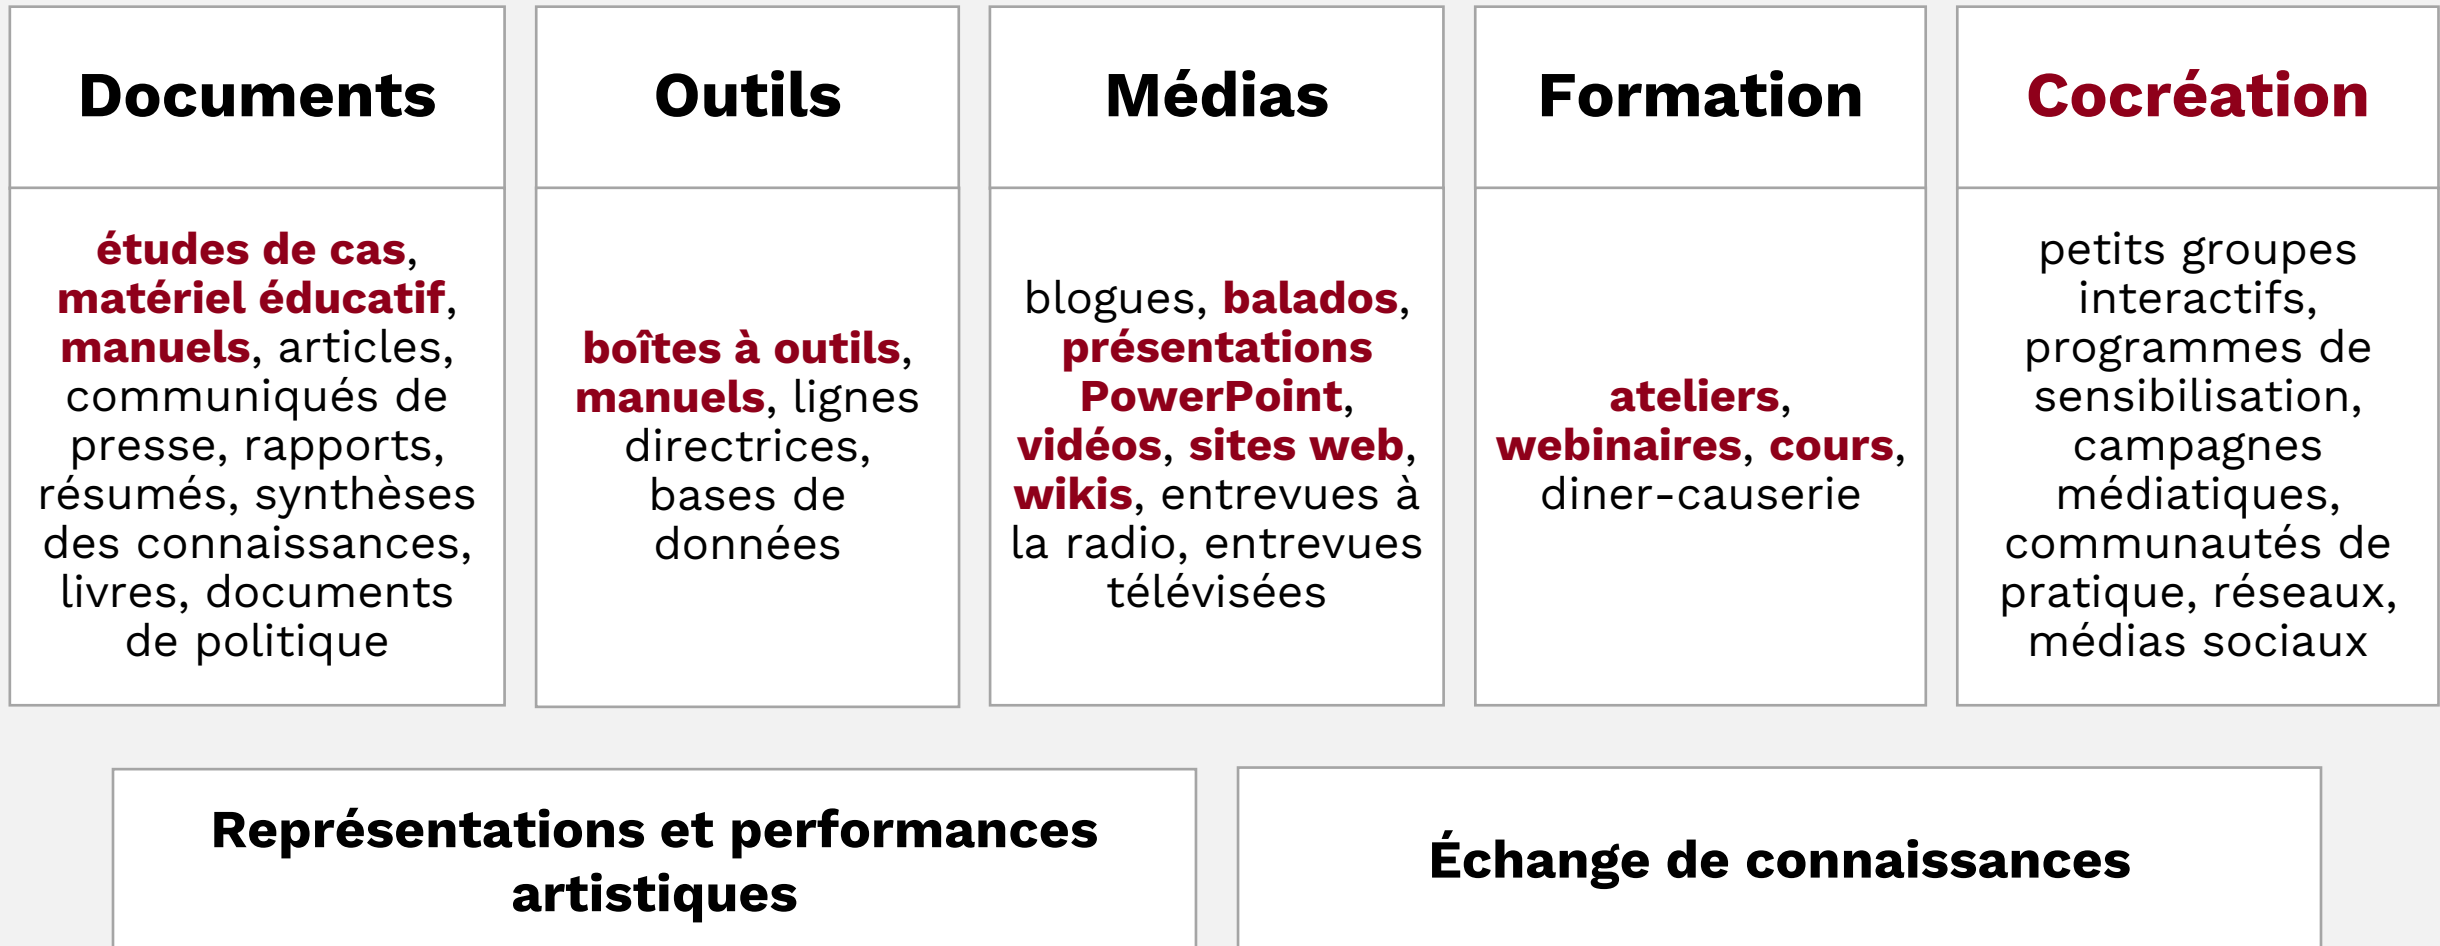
Documents

études de cas, matériel éducatif, manuels, articles, communiqués de presse, rapports, résumés, synthèses des connaissances, livres, documents de politique

Outils

boîtes à outils, manuels, lignes directrices, bases de données

Médias

blogues, balados, présentations PowerPoint, vidéos, sites web, wikis, entrevues à la radio, entrevues télévisées

Formation

ateliers, webinaires, cours, diner-causerie

Cocréation

petits groupes interactifs, programmes de sensibilisation, campagnes médiatiques, communautés de pratique, réseaux, médias sociaux

Représentations et performances artistiques

Échange de connaissances